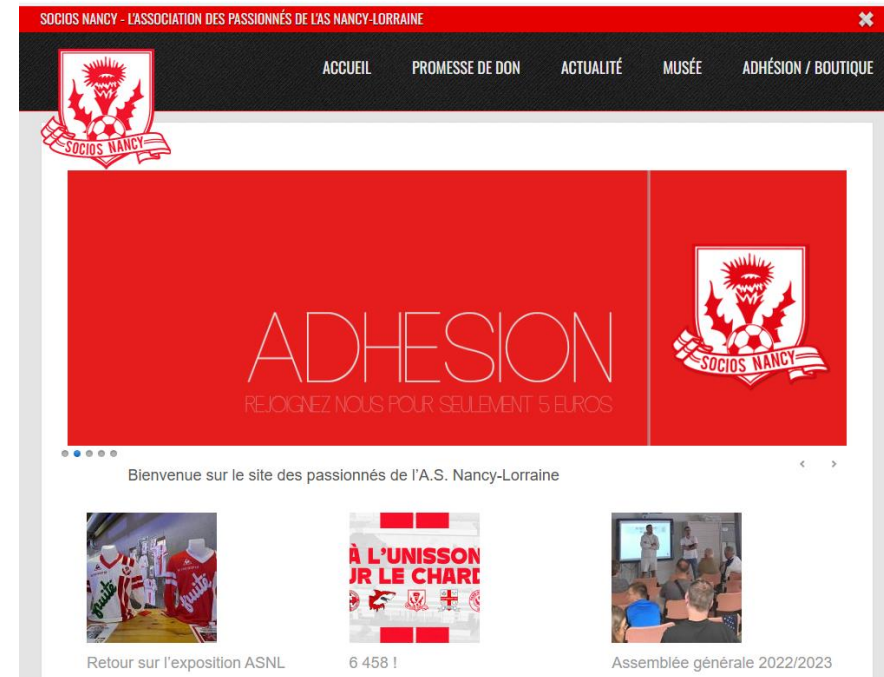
SOCIOS NANCY - L'ASSOCIATION DES PASSIONNÉS DE L'AS NANCY-LORRAINE

✖

SOCIOS NANCY

ACCUEIL PROMESSE DE DON ACTUALITÉ MUSÉE ADHÉSION / BOUTIQUE

ADHESION

REJOIGNEZ NOUS POUR SEULEMENT 5 EUROS

SOCIOS NANCY

‹ ›

Bienvenue sur le site des passionnés de l'A.S. Nancy-Lorraine

À L'UNISSON
UR LE CHARD

Retour sur l'exposition ASNL

6 458 !

Assemblée générale 2022/2023